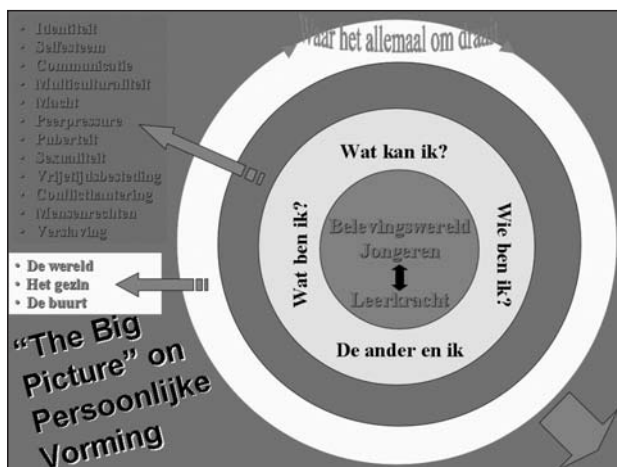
- Identiteit
- Selfesteem
- Communicatie
- Multiculturaliteit
- Macht
- Peerpressure
- Puberteit
- Sexualiteit
- Vrijetijdsbesteding
- Conflicthantering
- Mensenrechten
- Verslaving

- De wereld
- Het gezin
- De buurt

"The Big Picture" on Persoonlijke Vorming

Waar het allemaal om draait

Wat kan ik?

Wat ben ik?

Wie ben ik?

Belevingswereld Jongeren

Leerkracht

De ander en ik